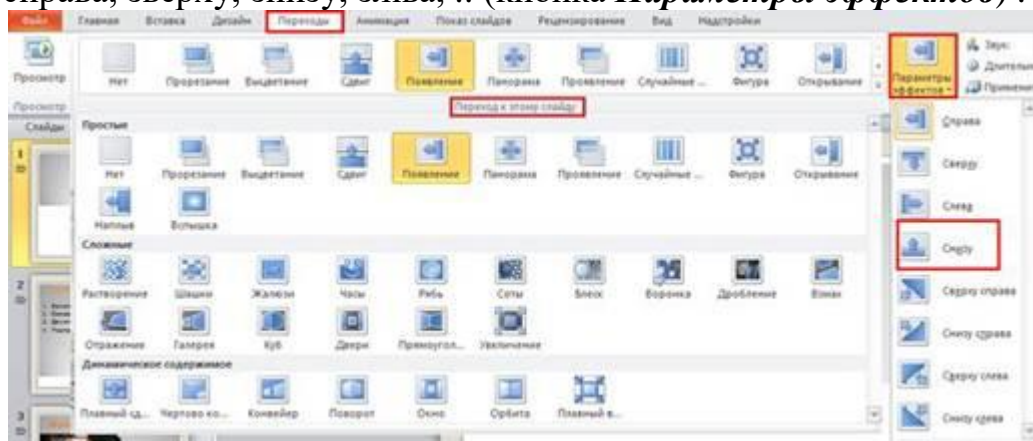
справа, сверху, снизу, слева, и т.п. (кнопка *Параметры эффектов*).

Файл Главная Вставка Дизайн Переходы Анимация Показ слайдов Рецензирование Вид Надстройки

Просмотр Нет Прорезание Выцветание Сдвиг Появление Панорама Проявление Случайные ... Фигура Открывание Параметры эффектов Звук: Длительн Применит

Просмотр Переход к этому слайду

Слайды

Простые

Нет Прорезание Выцветание Сдвиг Появление Панорама Проявление Случайные ... Фигура Открывание

Наплыв Вспышка

Сложные

Растворение Шашки Жалюзи Часы Рябь Соты Блеск Воронка Дробление Взмах

Отражение Галерея Куб Двери Прямоугол... Увеличение

Динамическое содержимое

Плавный сд... Чертово ко... Конвейер Поворот Окно Орбита Плавный в...

Справа Сверху Слева Снизу Сверху справа Снизу справа Сверху слева Снизу слева

1 2 3